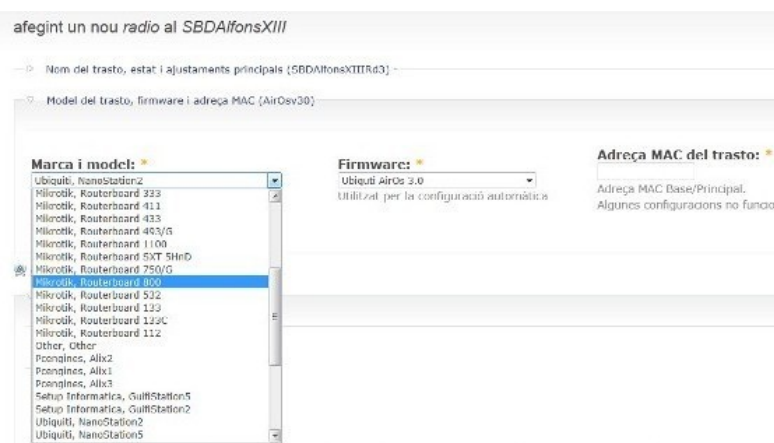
afegint un nou *radio* al *SBDAlfonsXIII*

Nom del trasto, estat i ajustaments principals (SBDAlfonsXIIIRd3)

Model del trasto, firmware i adreça MAC (AirOsv30)

Marca i model: *

Ubiquiti, NanoStation2

Mikrotik, Routerboard 333
Mikrotik, Routerboard 411
Mikrotik, Routerboard 433
Mikrotik, Routerboard 493/G
Mikrotik, Routerboard 1100
Mikrotik, Routerboard SXT 5HnD
Mikrotik, Routerboard 750/G
Mikrotik, Routerboard 800
Mikrotik, Routerboard 532
Mikrotik, Routerboard 133
Mikrotik, Routerboard 133C
Mikrotik, Routerboard 112
Other, Other
Pcengines, Alix2
Pcengines, Alix1
Pcengines, Alix3
Setup Informatica, GuifiStation5
Setup Informatica, GuifiStation2
Ubiquiti, NanoStation2
Ubiquiti, NanoStation5

Firmware: *

Ubiquiti AirOs 3.0

Utilitzat per la configuració automàtica

Adreça MAC del trasto: *

Adreça MAC Base/Principal.
Algunes configuracions no funcio